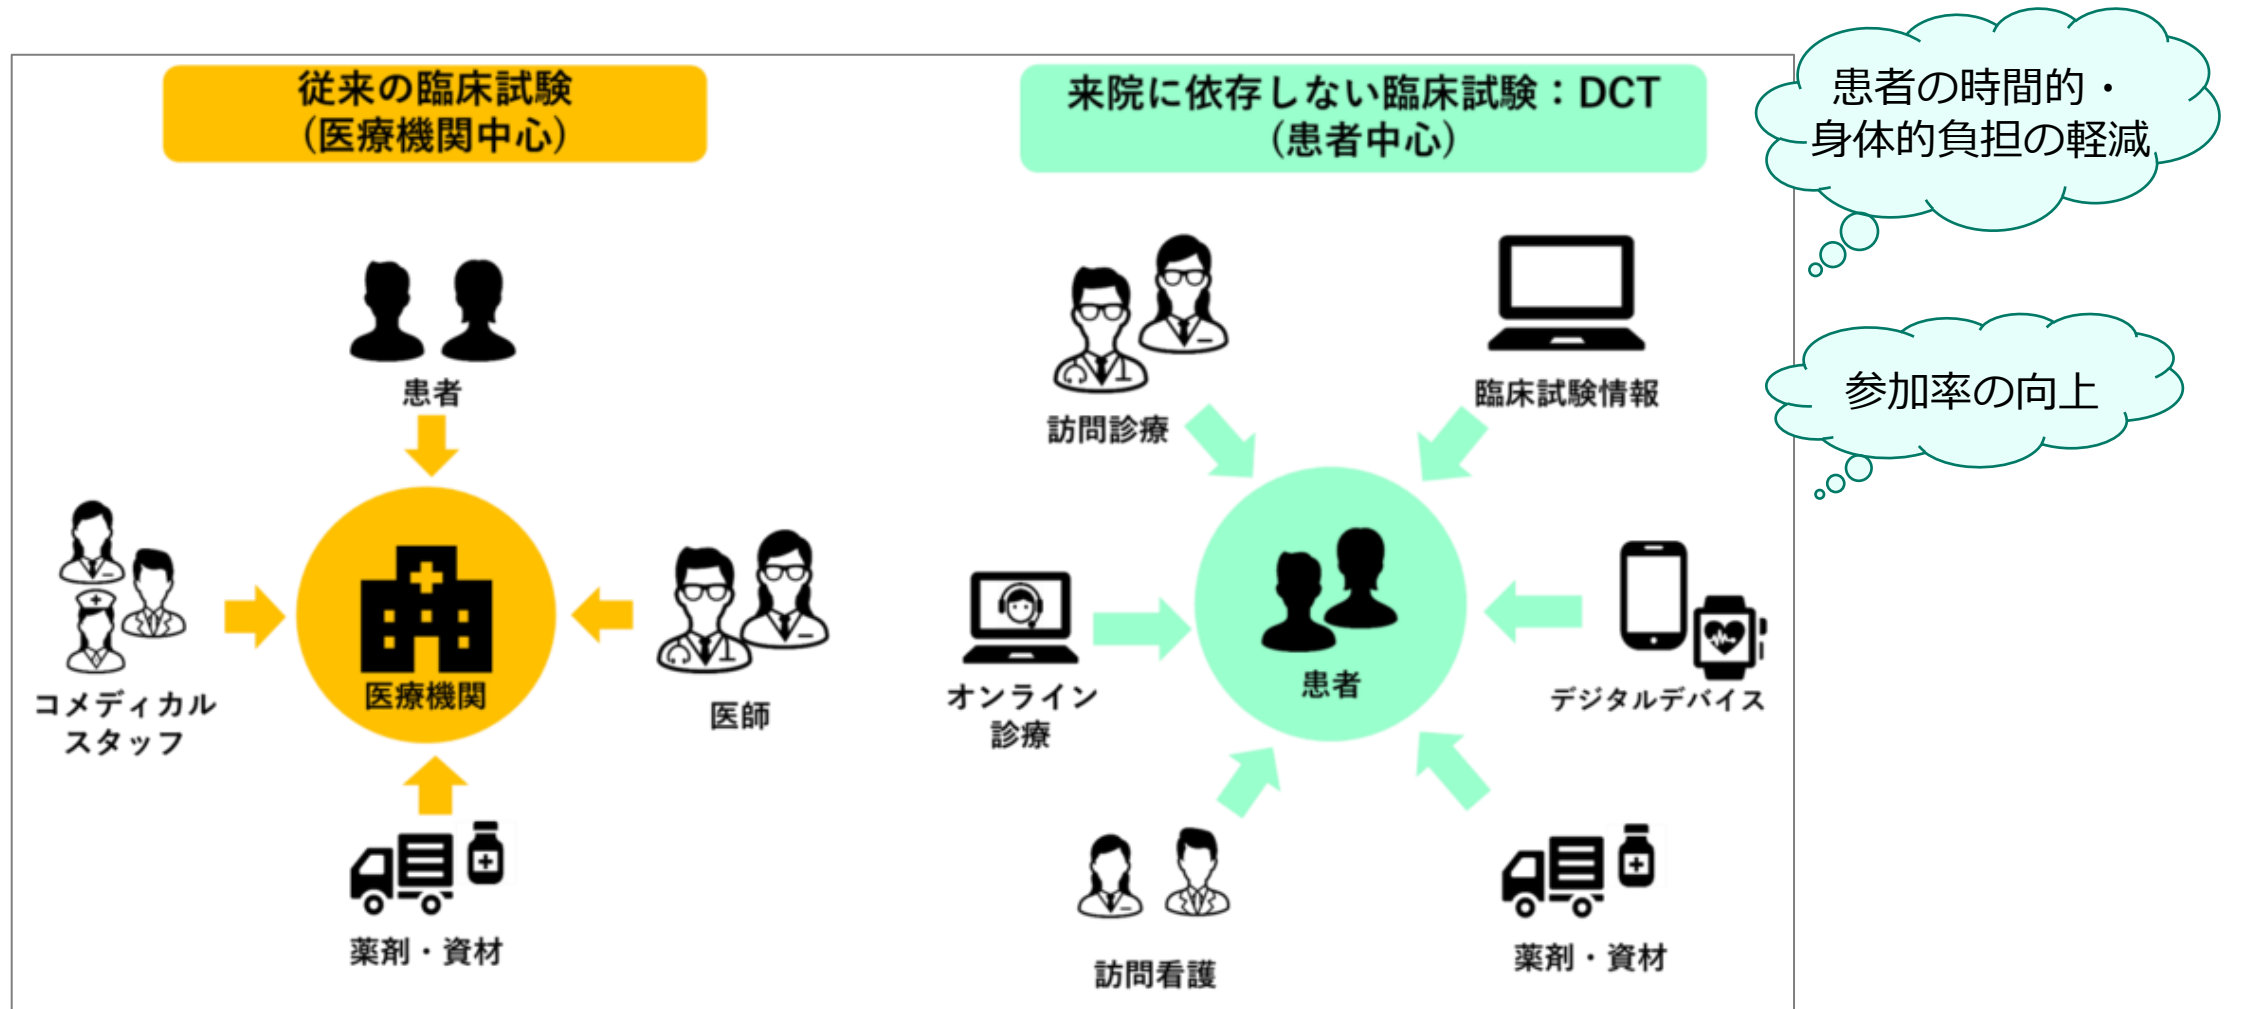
従来の臨床試験
（医療機関中心）

患者

コメディカルスタッフ

医療機関

医師

薬剤・資材

来院に依存しない臨床試験：DCT
（患者中心）

訪問診療

臨床試験情報

オンライン診療

患者

デジタルデバイス

訪問看護

薬剤・資材

患者の時間的・身体的負担の軽減

参加率の向上